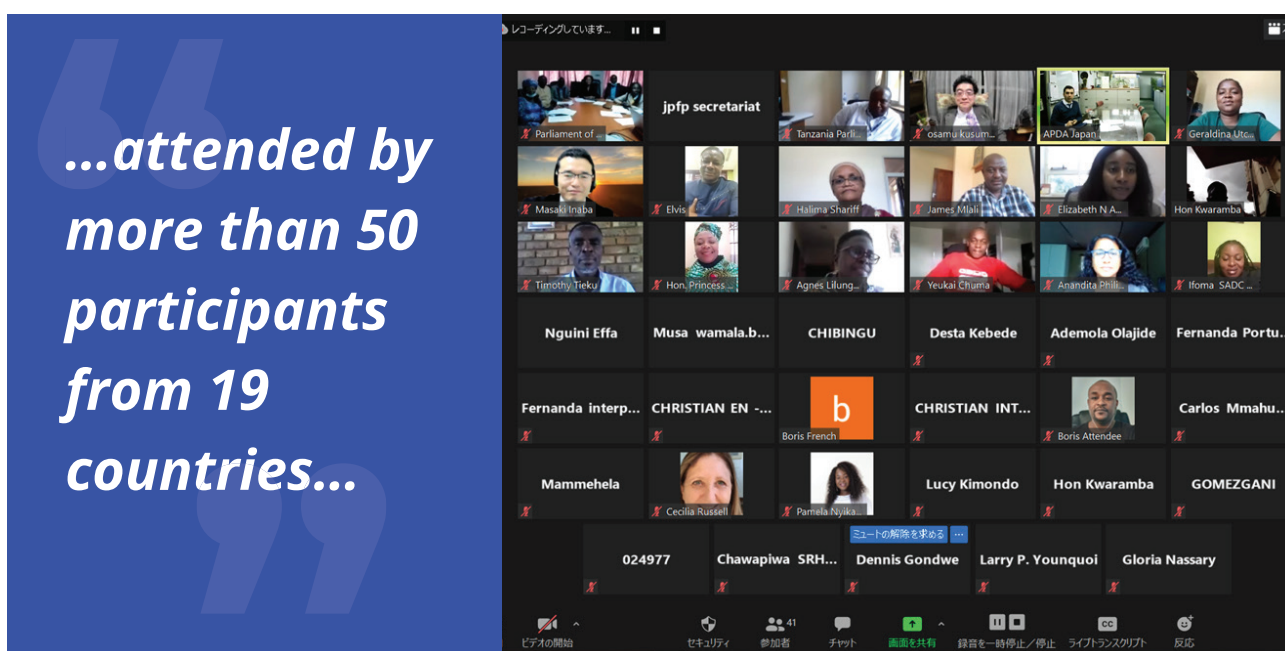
...attended by more than 50 participants from 19 countries...

レコーディングしています...

Parliament of ...
jpfp secretariat
Tanzania Parli...
osamu kusum...
APDA Japan
Geraldina Utc...
Masaki Inaba
Elvis
Halima Shariff
James Mlali
Elizabeth N A...
Hon Kwaramba
Timothy Tieku
Hon. Princess ...
Agnes Lilung...
Yeukai Chuma
Anandita Phili...
Ifoma SADC ...
Nguini Effa
Musa wamala.b...
CHIBINGU
Desta Kebede
Ademola Olajide
Fernanda Portu...
Fernanda interp...
CHRISTIAN EN -...
b
Boris French
CHRISTIAN INT...
Boris Attendee
Carlos Mmahu...
Mammehela
Cecilia Russell
Pamela Nyika...
Lucy Kimondo
Hon Kwaramba
GOMEZGANI
024977
Chawapiwa SRH...
ミュートの解除を求める ...
Dennis Gondwe
Larry P. Younquoi
Gloria Nassary

ビデオの開始
セキュリティ
41
参加者
チャット
画面を共有
録音を一時停止／停止
CC
ライブトランスクリプト
反応